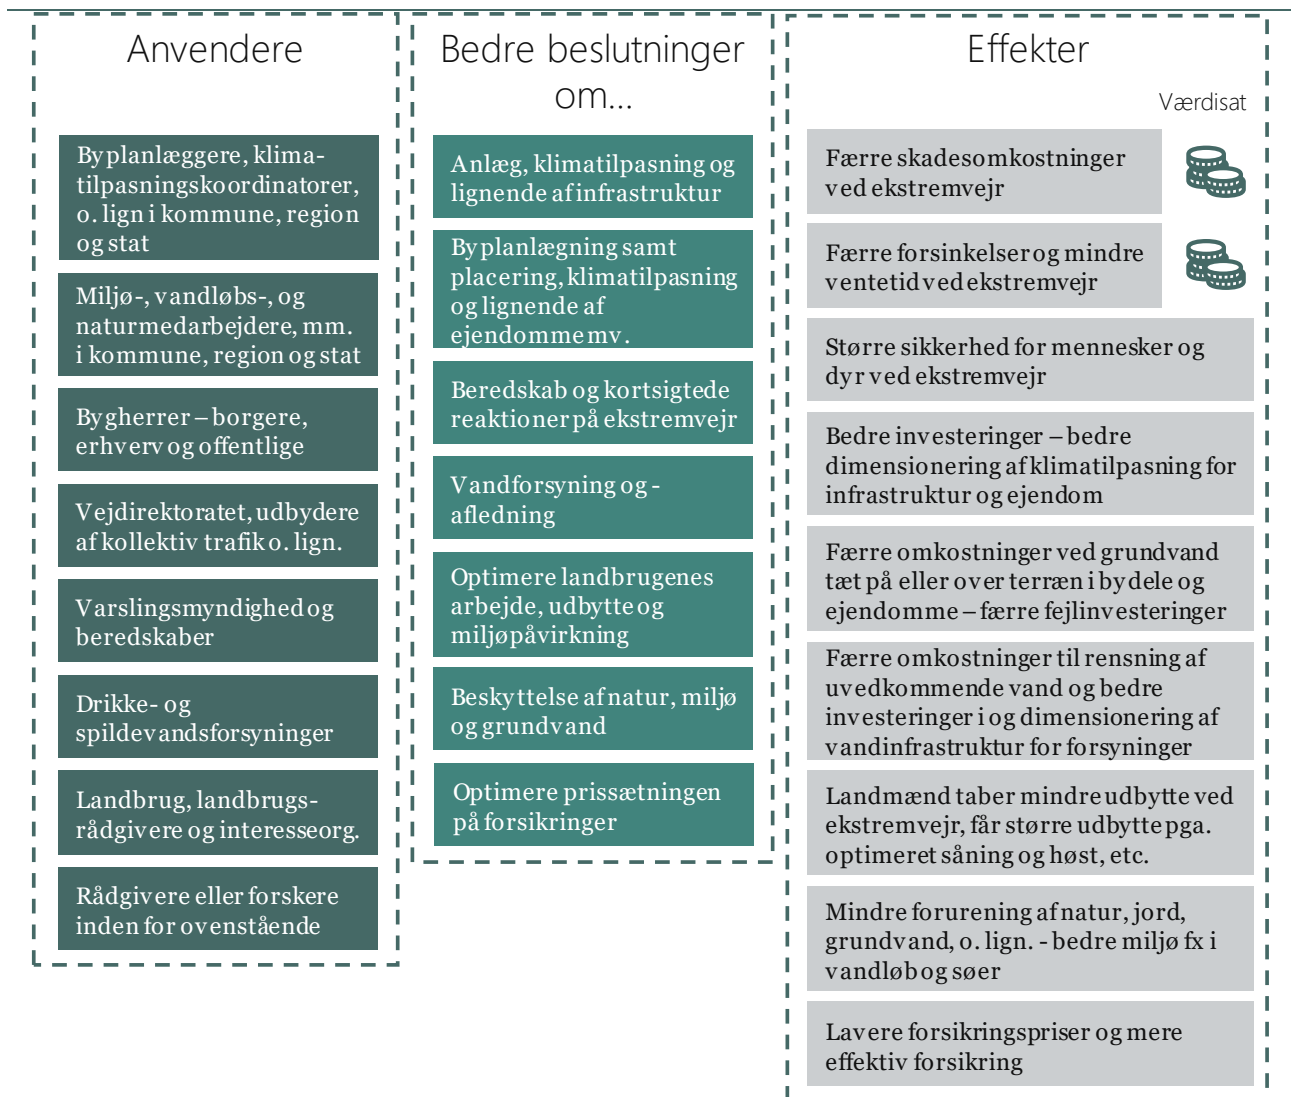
Anvendere

Byplanlæggere, klimatilpasningskoordinatorer, o. lign i kommune, region og stat

Miljø-, vandløbs-, og naturmedarbejdere, mm. i kommune, region og stat

Bygherrer – borgere, erhverv og offentlige

Vejdirektoratet, udbydere af kollektiv trafik o. lign.

Varslingsmyndighed og beredskaber

Drikke- og spildevandsforsyninger

Landbrug, landbrugsrådgivere og interesseorg.

Rådgivere eller forskere inden for ovenstående

Bedre beslutninger om...

Anlæg, klimatilpasning og lignende af infrastruktur

Byplanlægning samt placering, klimatilpasning og lignende af ejendomme mv.

Beredskab og kortsigtede reaktioner på ekstremvejr

Vandforsyning og -afledning

Optimere landbrugenes arbejde, udbytte og miljøpåvirkning

Beskyttelse af natur, miljø og grundvand

Optimere prissætningen på forsikringer

Effekter

Værdisat

Færre skadesomkostninger ved ekstremvejr

Færre forsinkelser og mindre ventetid ved ekstremvejr

Større sikkerhed for mennesker og dyr ved ekstremvejr

Bedre investeringer – bedre dimensionering af klimatilpasning for infrastruktur og ejendom

Færre omkostninger ved grundvand tæt på eller over terræn i bydele og ejendomme – færre fejlinvesteringer

Færre omkostninger til rensning af uvedkommende vand og bedre investeringer i og dimensionering af vandinfrastruktur for forsyninger

Landmænd taber mindre udbytte ved ekstremvejr, får større udbytte pga. optimeret såning og høst, etc.

Mindre forurening af natur, jord, grundvand, o. lign. - bedre miljø fx i vandløb og søer

Lavere forsikringspriser og mere effektiv forsikring